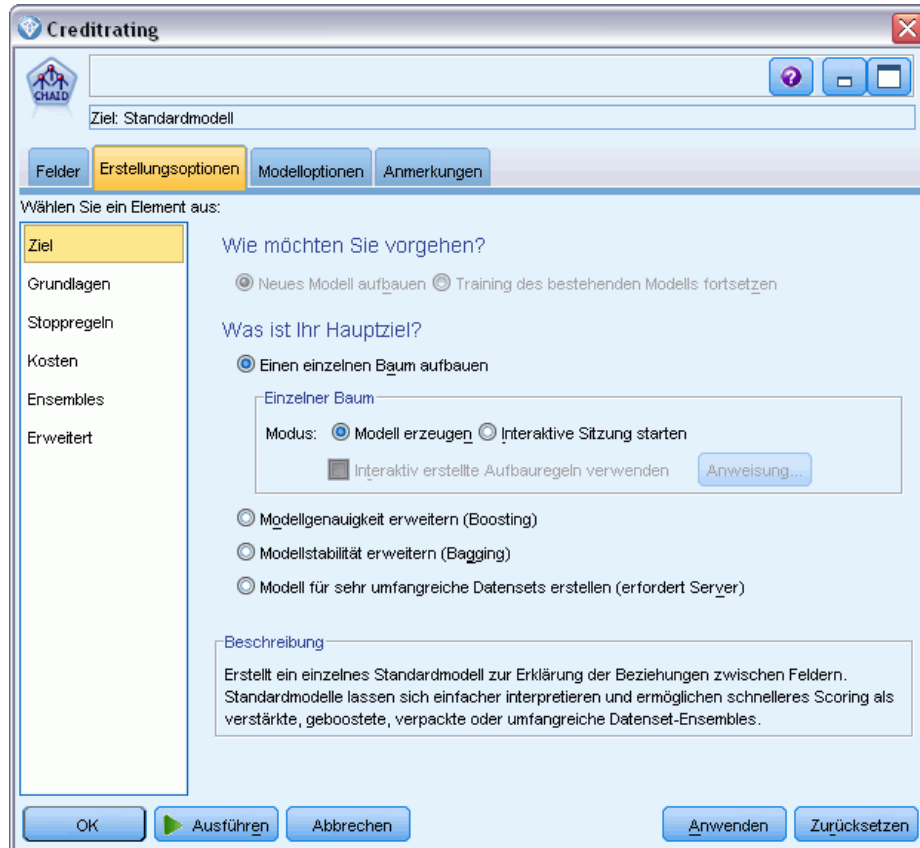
Creditrating

CHAID

Ziel: Standardmodell

Felder | Erstellungsoptionen | Modelloptionen | Anmerkungen

Wählen Sie ein Element aus:

Ziel
Grundlagen
Stoppregeln
Kosten
Ensembles
Erweitert

Wie möchten Sie vorgehen?

Neues Modell aufbauen  Training des bestehenden Modells fortsetzen

Was ist Ihr Hauptziel?

Einen einzelnen Baum aufbauen

Einzelner Baum

Modus: Modell erzeugen  Interaktive Sitzung starten

Interaktiv erstellte Aufbauregeln verwenden  Anweisung...

Modellgenauigkeit erweitern (Boosting)

Modellstabilität erweitern (Bagging)

Modell für sehr umfangreiche Datensets erstellen (erfordert Server)

Beschreibung

Erstellt ein einzelnes Standardmodell zur Erklärung der Beziehungen zwischen Feldern. Standardmodelle lassen sich einfacher interpretieren und ermöglichen schnelleres Scoring als verstärkte, geboostete, verpackte oder umfangreiche Datenset-Ensembles.

OK  Ausführen  Abbrechen  Anwenden  Zurücksetzen